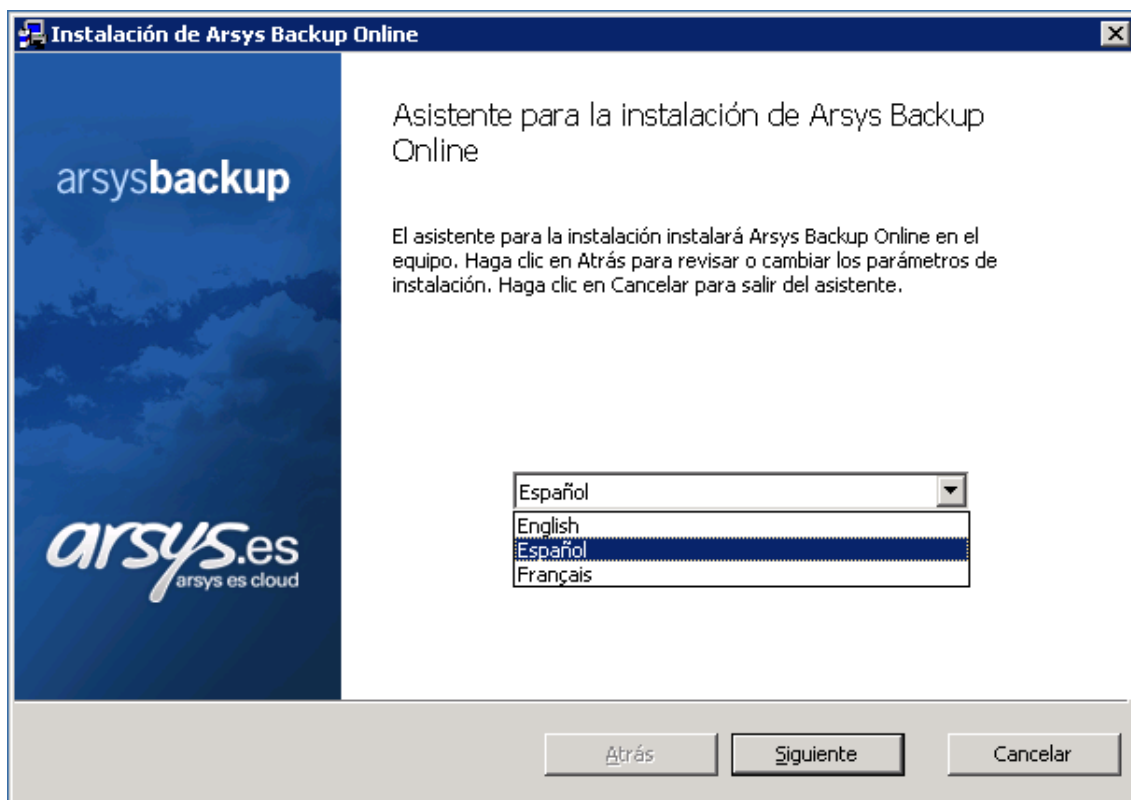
Instalación de Arsys Backup Online

arsysbackup

arsys.es
arsys es cloud

Asistente para la instalación de Arsys Backup Online

El asistente para la instalación instalará Arsys Backup Online en el equipo. Haga clic en Atrás para revisar o cambiar los parámetros de instalación. Haga clic en Cancelar para salir del asistente.

Español
English
Español
Français

Atrás
Siguiente
Cancelar